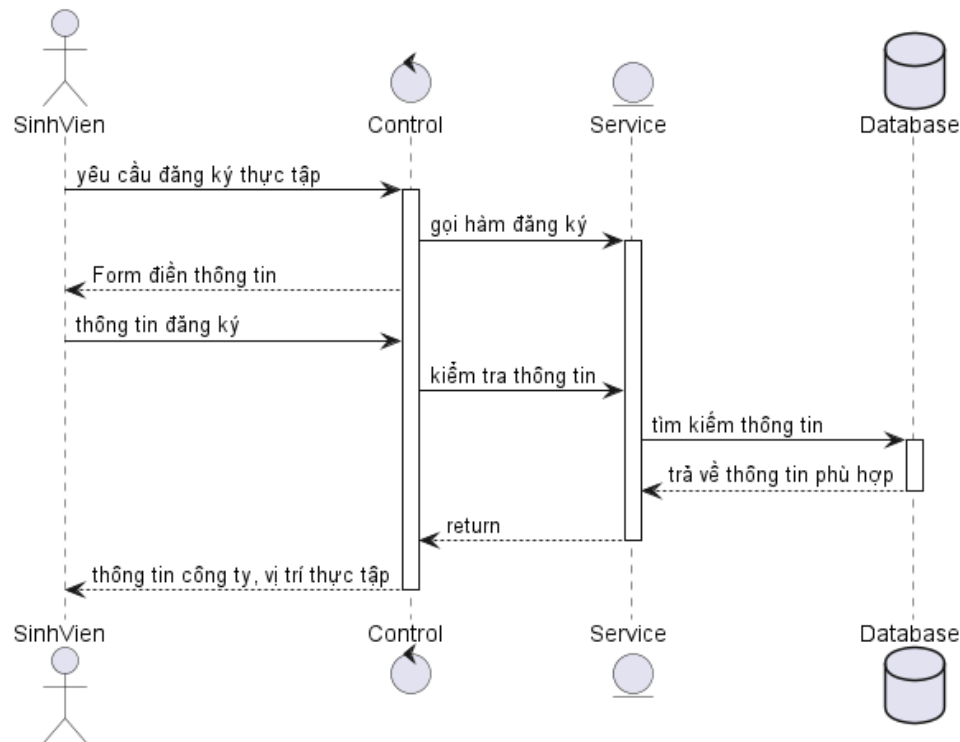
SinhVien

Control

Service

Database

yêu cầu đăng ký thực tập

gọi hàm đăng ký

Form điền thông tin

thông tin đăng ký

kiểm tra thông tin

tìm kiếm thông tin

trả về thông tin phù hợp

return

thông tin công ty, vị trí thực tập

SinhVien

Control

Service

Database